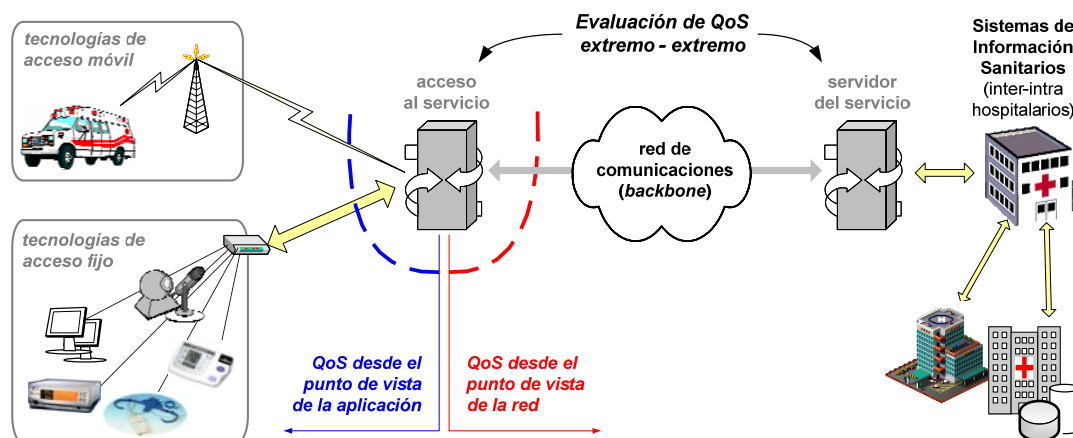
tecnologías de acceso móvil

tecnologías de acceso fijo

Evaluación de QoS extremo - extremo

acceso al servicio

servidor del servicio

red de comunicaciones (backbone)

Sistemas de Información Sanitarios (inter-intra hospitalarios)

QoS desde el punto de vista de la aplicación

QoS desde el punto de vista de la red